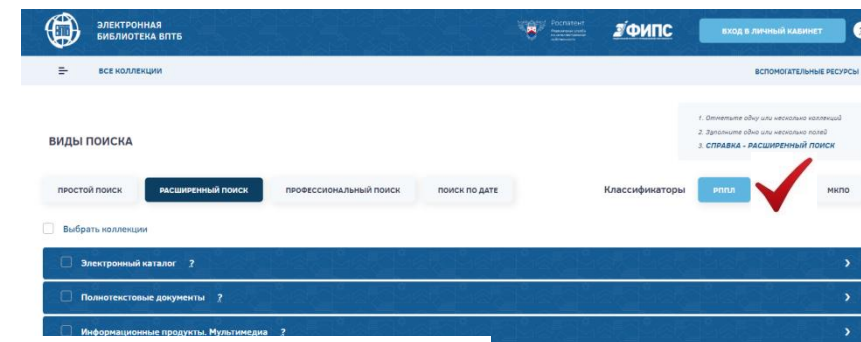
ЭЛЕКТРОННАЯ БИБЛИОТЕКА ВПТБ

Роспатент

ФИПС

ВХОД В ЛИЧНЫЙ КАБИНЕТ

ВСЕ КОЛЛЕКЦИИ

ВСПОМОГАТЕЛЬНЫЕ РЕСУРСЫ

1. Отметьте одну или несколько коллекций
2. Заполните одно или несколько полей
3. СПРАВКА - РАСШИРЕННЫЙ ПОИСК

ВИДЫ ПОИСКА

ПРОСТОЙ ПОИСК | РАСШИРЕННЫЙ ПОИСК | ПРОФЕССИОНАЛЬНЫЙ ПОИСК | ПОИСК ПО ДАТЕ

Классификаторы | РППЛ | МКПО

Выбрать коллекции

Электронный каталог ?

Полнотекстовые документы ?

Информационные продукты. Мультимедиа ?